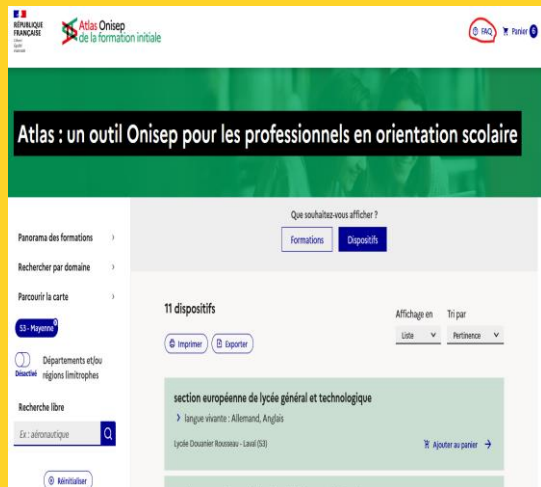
RÉPUBLIQUE FRANÇAISE
Liberté
Égalité
Fraternité

Atlas Onisep
de la formation initiale

FAQ
Panier 0

Atlas : un outil Onisep pour les professionnels en orientation scolaire

Que souhaitez-vous afficher ?
Formations
Dispositifs

Panorama des formations
Rechercher par domaine
Parcourir la carte
53 - Mayenne
Désactivé
Départements et/ou régions limitrophes
Recherche libre
Ex : aéronautique
Réinitialiser

11 dispositifs
Imprimer
Exporter
Affichage en
Liste
Tri par
Pertinence

section européenne de lycée général et technologique
langue vivante : Allemand, Anglais
Lycée Douanier Rousseau - Laval (53)
Ajouter au panier